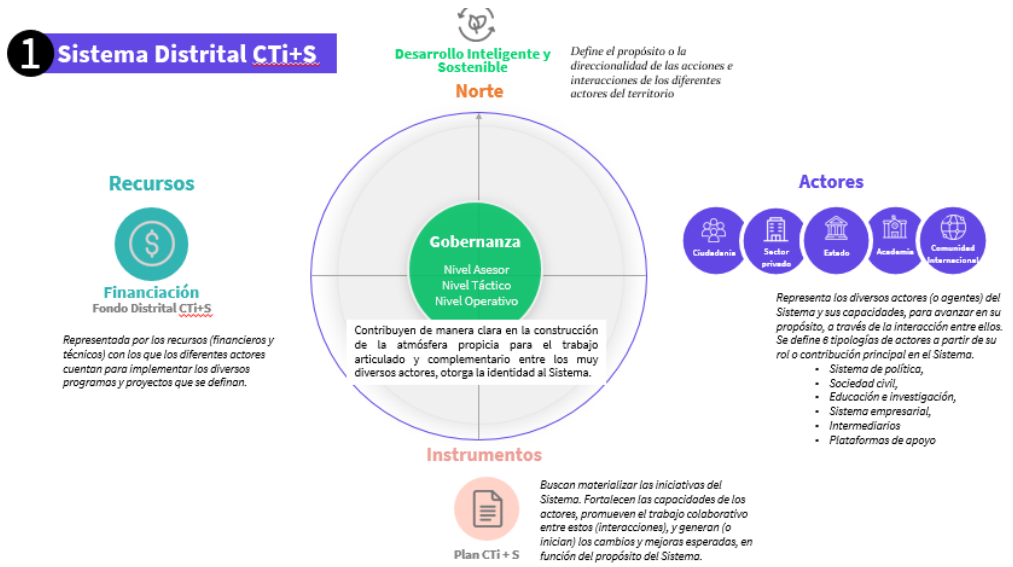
1 Sistema Distrital CTi+S

Desarrollo Inteligente y Sostenible

Define el propósito o la direccionalidad de las acciones e interacciones de los diferentes actores del territorio

Norte

Recursos

Financiación
Fondo Distrital CTi+S

Representada por los recursos (financieros y técnicos) con los que los diferentes actores cuentan para implementar los diversos programas y proyectos que se definan.

Gobernanza
Nivel Asesor
Nivel Táctico
Nivel Operativo

Contribuyen de manera clara en la construcción de la atmósfera propicia para el trabajo articulado y complementario entre los muy diversos actores, otorga la identidad al Sistema.

Actores

Ciudadanía
Sector privado
Estado
Academia
Comunidad Internacional

Representa los diversos actores (o agentes) del Sistema y sus capacidades, para avanzar en su propósito, a través de la interacción entre ellos. Se define 6 tipologías de actores a partir de su rol o contribución principal en el Sistema.
- Sistema de política,
- Sociedad civil,
- Educación e investigación,
- Sistema empresarial,
- Intermediarios
- Plataformas de apoyo

Instrumentos

Plan CTi + S

Buscan materializar las iniciativas del Sistema. Fortalecen las capacidades de los actores, promueven el trabajo colaborativo entre estos (interacciones), y generan (o inician) los cambios y mejoras esperados, en función del propósito del Sistema.